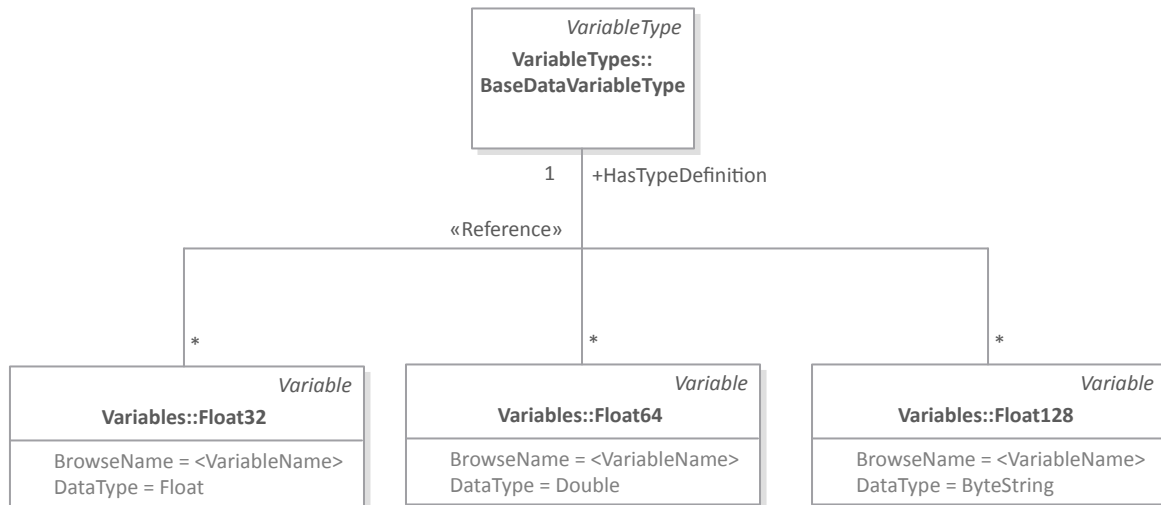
VariableType
VariableTypes::
BaseDataVariableType

1 +HasTypeDefinition

«Reference»

*

*

*

Variable
Variables::Float32

BrowseName = <VariableName>
DataType = Float

Variable
Variables::Float64

BrowseName = <VariableName>
DataType = Double

Variable
Variables::Float128

BrowseName = <VariableName>
DataType = ByteString